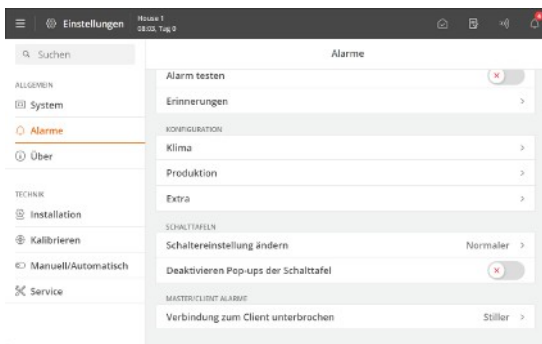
Einstellungen
House 1
08:03, Tag 0

Suchen

ALLGEMEIN
System
Alarme
Über

TECHNIK
Installation
Kalibrieren
Manuell/Automatisch
Service

Alarme

Alarm testen
Erinnerungen

KONFIGURATION
Klima
Produktion
Extra

SCHALTTAFELN
Schaltereinstellung ändern
Normaler
Deaktivieren Pop-ups der Schalttafel

MASTER/CLIENT ALARME
Verbindung zum Client unterbrochen
Stiller